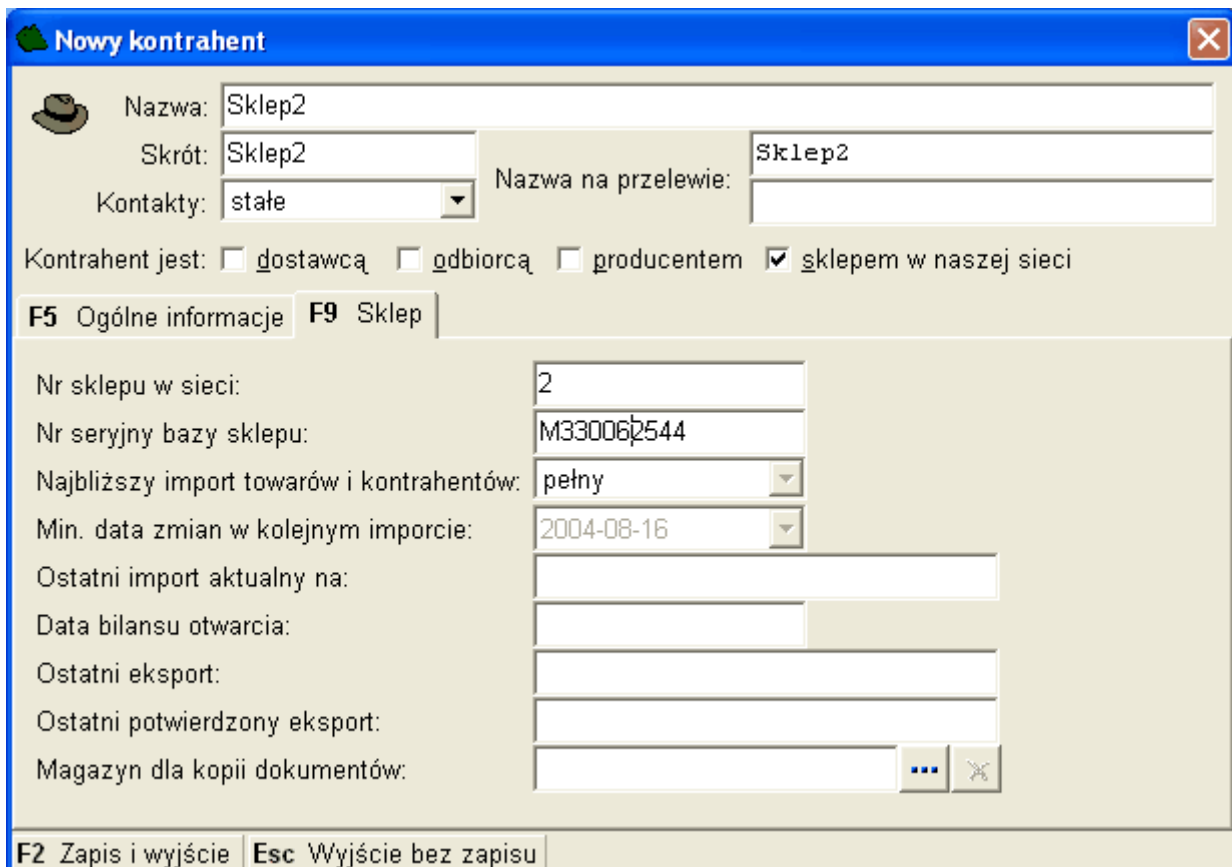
Nowy kontrahent

Nazwa: Sklep2

Skrót: Sklep2

Nazwa na przelewie: Sklep2

Kontakty: stałe

Kontrahent jest: ☐ dostawcą ☐ odbiorcą ☐ producentem ☑ sklepem w naszej sieci

F5 Ogólne informacje | F9 Sklep

Nr sklepu w sieci: 2

Nr seryjny bazy sklepu: M330062544

Najbliższy import towarów i kontrahentów: pełny

Min. data zmian w kolejnym imporcie: 2004-08-16

Ostatni import aktualny na:

Data bilansu otwarcia:

Ostatni eksport:

Ostatni potwierdzony eksport:

Magazyn dla kopii dokumentów: ...

F2 Zapis i wyjście | Esc Wyjście bez zapisu